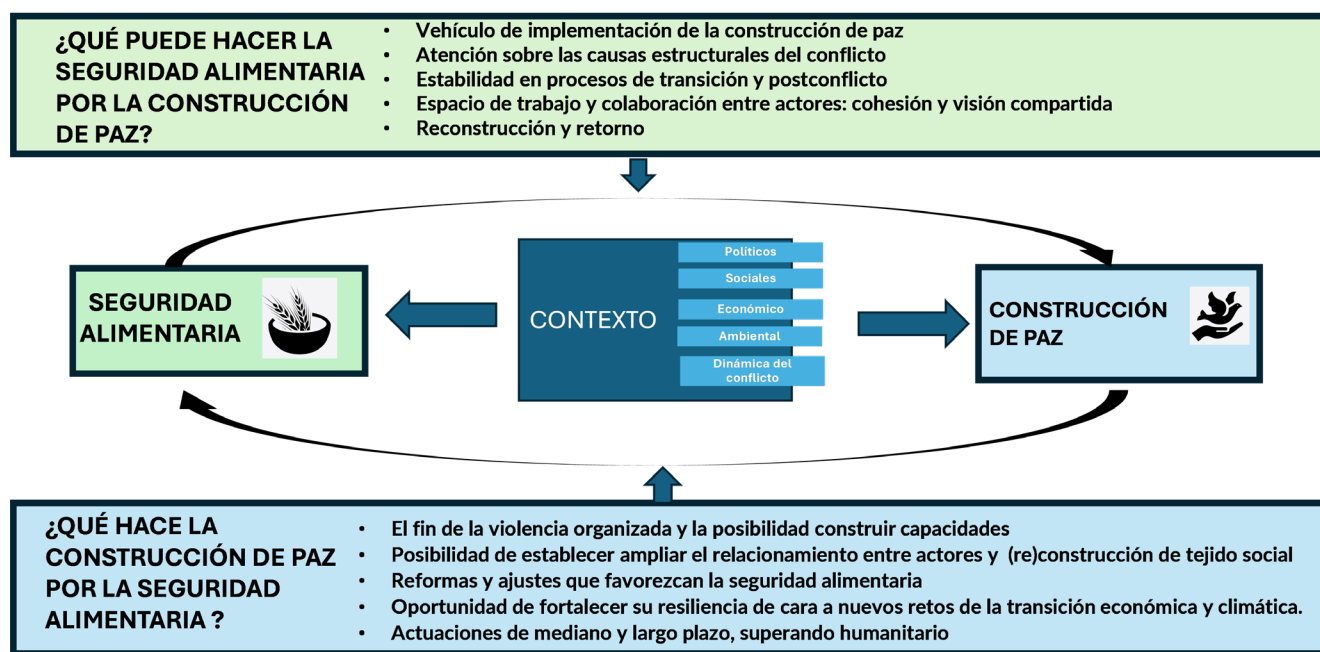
¿QUÉ PUEDE HACER LA SEGURIDAD ALIMENTARIA POR LA CONSTRUCCIÓN DE PAZ?

- Vehículo de implementación de la construcción de paz
- Atención sobre las causas estructurales del conflicto
- Estabilidad en procesos de transición y postconflicto
- Espacio de trabajo y colaboración entre actores: cohesión y visión compartida
- Reconstrucción y retorno

SEGURIDAD ALIMENTARIA

CONTEXTO

Políticos
Sociales
Económico
Ambiental
Dinámica del conflicto

CONSTRUCCIÓN DE PAZ

¿QUÉ HACE LA CONSTRUCCIÓN DE PAZ POR LA SEGURIDAD ALIMENTARIA ?

- El fin de la violencia organizada y la posibilidad construir capacidades
- Posibilidad de establecer ampliar el relacionamiento entre actores y (re)construcción de tejido social
- Reformas y ajustes que favorezcan la seguridad alimentaria
- Oportunidad de fortalecer su resiliencia de cara a nuevos retos de la transición económica y climática.
- Actuaciones de mediano y largo plazo, superando humanitario